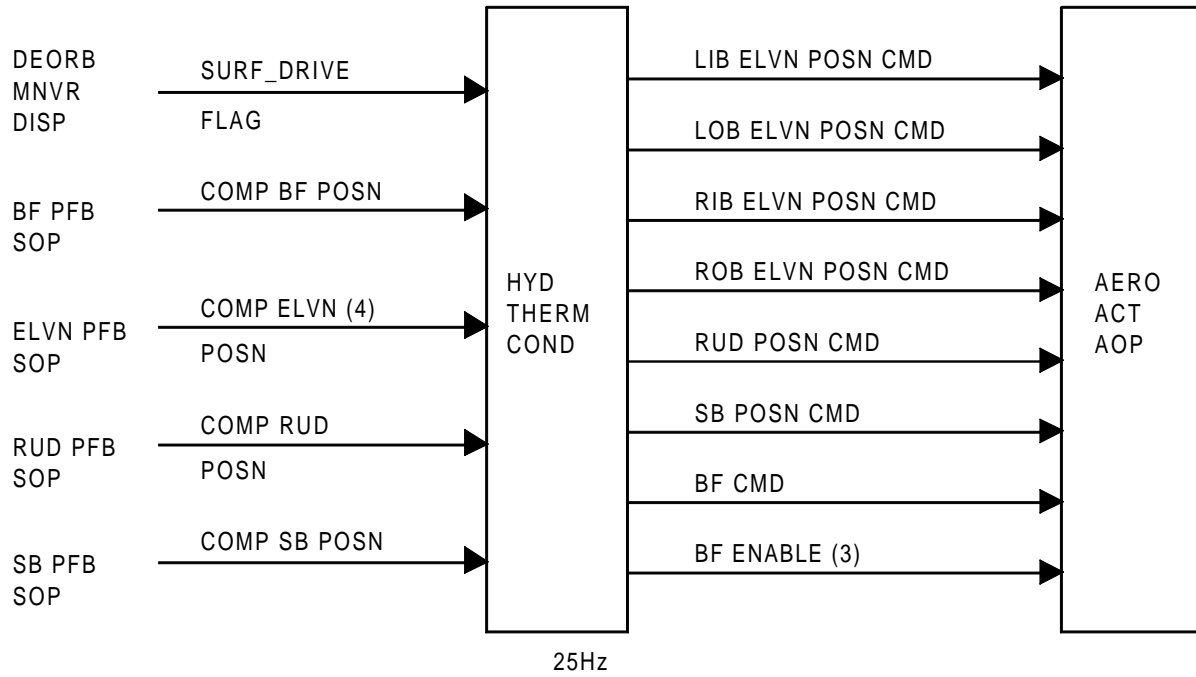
DEORB MNVR DISP

SURF_DRIVE FLAG

BF PFB SOP

COMP BF POSN

ELVN PFB SOP

COMP ELVN (4) POSN

RUD PFB SOP

COMP RUD POSN

SB PFB SOP

COMP SB POSN

HYD THERM COND

25Hz

LIB ELVN POSN CMD

LOB ELVN POSN CMD

RIB ELVN POSN CMD

ROB ELVN POSN CMD

RUD POSN CMD

SB POSN CMD

BF CMD

BF ENABLE (3)

AERO ACT AOP